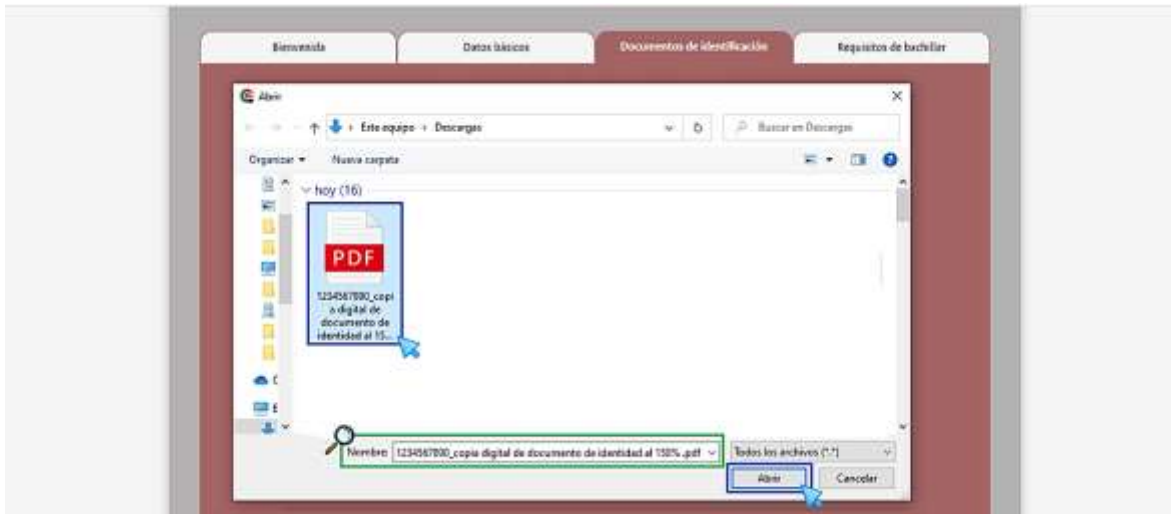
Bienvenida
Datos básicos
Documentos de identificación
Requisitos de bachiller

Abrir
×
Este equipo › Descargas
Buscar en Descargas
Organizar ▾
Nueva carpeta
Hoy (16)
PDF
1234567890_copia digital de documento de identidad al 15...
Nombre: 1234567890_copia digital de documento de identidad al 150% .pdf
Todos los archivos (*.*)
Abrir
Cancelar